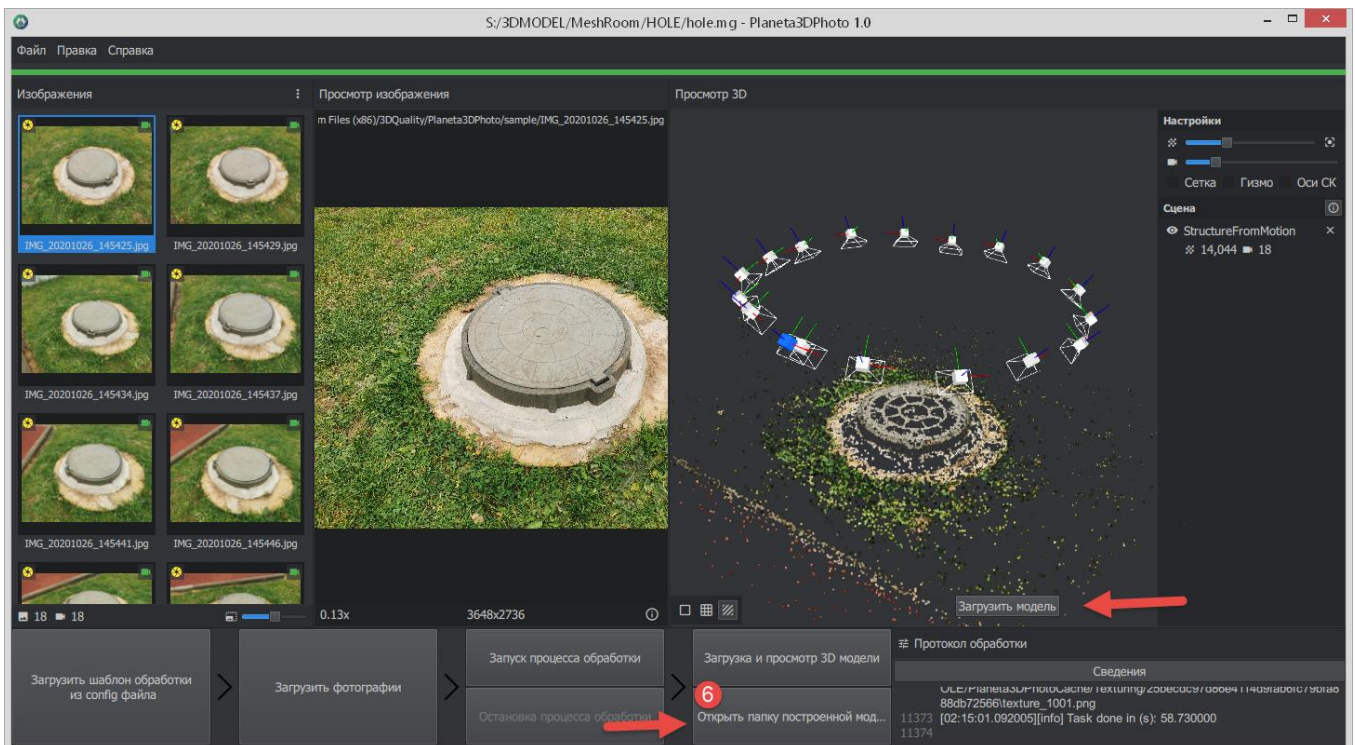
S:/3DMODEL/MeshRoom/HOLE/hole.mg - Planeta3DPhoto 1.0

Файл Правка Справка

Изображения

Просмотр изображения

Просмотр 3D

m Files (x86)/3DQuality/Planeta3DPhoto/sample/IMG_20201026_145425.jpg

IMG_20201026_145425.jpg IMG_20201026_145429.jpg

IMG_20201026_145434.jpg IMG_20201026_145437.jpg

IMG_20201026_145441.jpg IMG_20201026_145446.jpg

Настройки

Сетка Гизмо Оси СК

Сцена

StructureFromMotion

14,044 18

18 18

0.13x 3648x2736

Загрузить модель

Загрузить шаблон обработки из config файла

Загрузить фотографии

Запуск процесса обработки

Остановка процесса обработки

Загрузка и просмотр 3D модели

6

Открыть папку построенной мод...

Протокол обработки

Сведения

OLE/Planeta3DPhotoCache/Texturing/25becdc97d6e4114d9fab6fc79bfa8 88db72566\texture_1001.png

11373 [02:15:01.092005][info] Task done in (s): 58.730000

11374